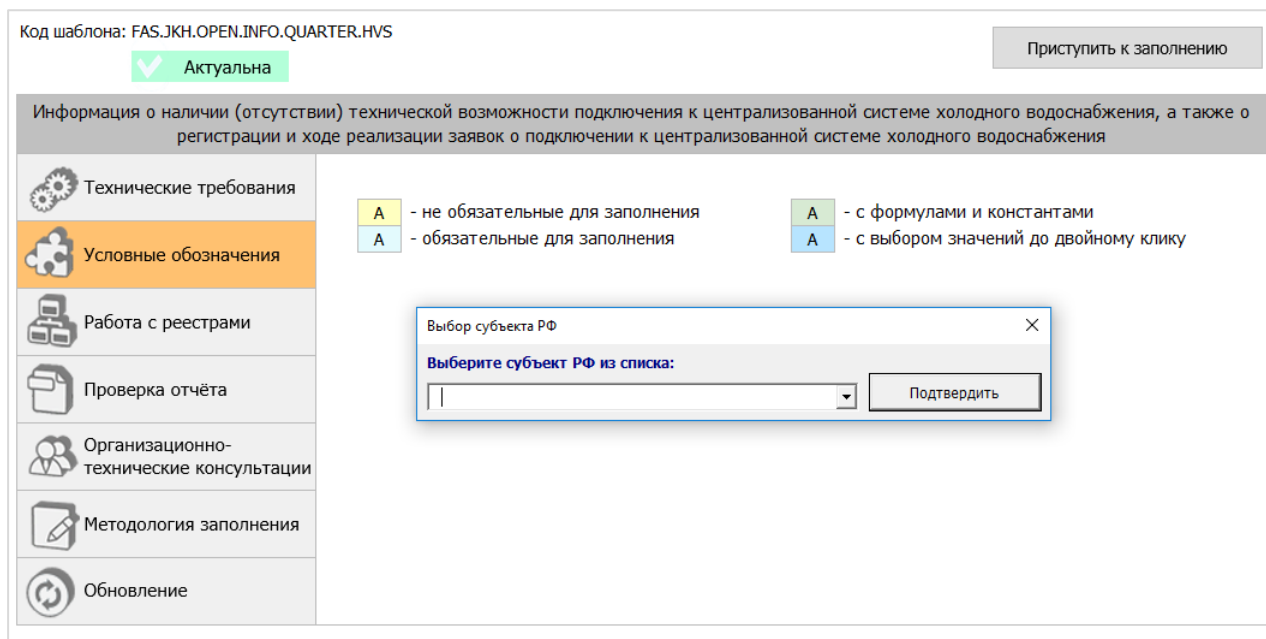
Код шаблона: FAS.JKH.OPEN.INFO.QUARTER.HVS

Актуальна

Приступить к заполнению

Информация о наличии (отсутствии) технической возможности подключения к централизованной системе холодного водоснабжения, а также о регистрации и ходе реализации заявок о подключении к централизованной системе холодного водоснабжения

Технические требования

Условные обозначения

Работа с реестрами

Проверка отчёта

Организационно-технические консультации

Методология заполнения

Обновление

A - не обязательные для заполнения
A - обязательные для заполнения
A - с формулами и константами
A - с выбором значений до двойному клику

Выбор субъекта РФ

Выберите субъект РФ из списка:

Подтвердить